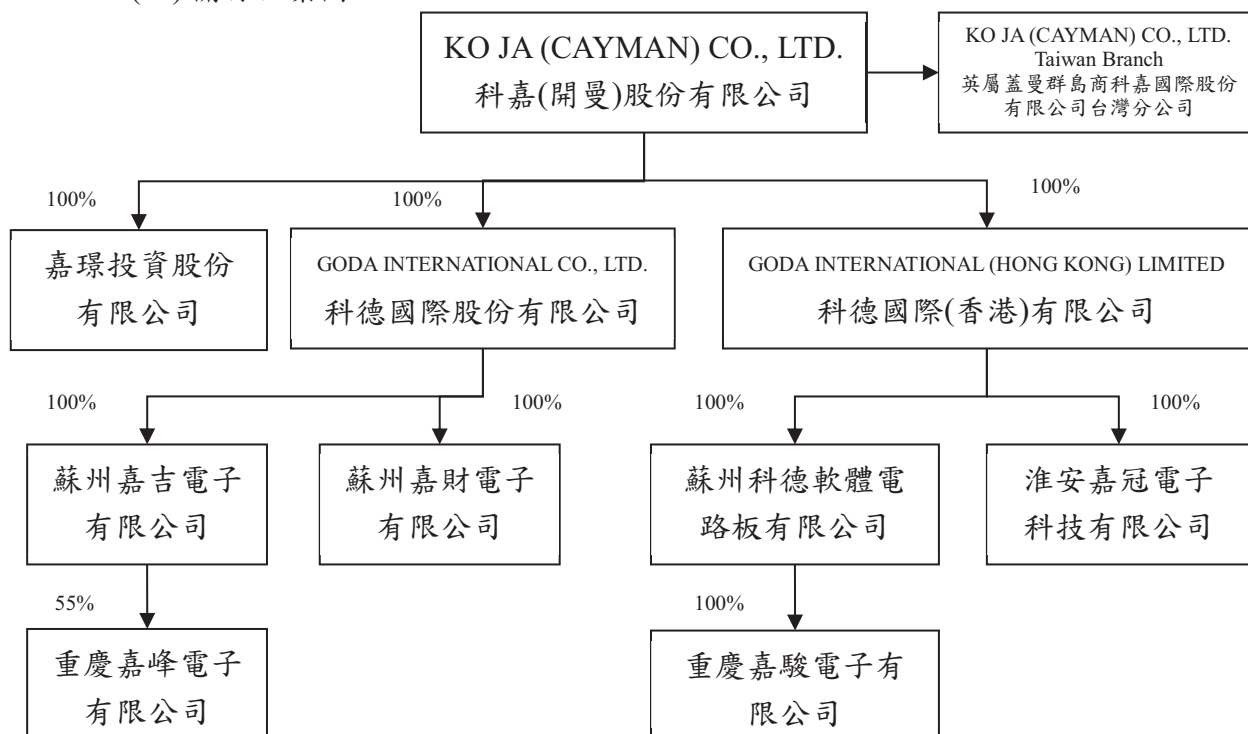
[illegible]

KO JA (CAYMAN) CO., LTD.
科嘉(開曼)股份有限公司

KO JA (CAYMAN) CO., LTD.
Taiwan Branch
英屬蓋曼群島商科嘉國際股份有限公司台灣分公司

100%

嘉環投資股份有限公司

100%

GODA INTERNATIONAL CO., LTD.
科德國際股份有限公司

100%

GODA INTERNATIONAL (HONG KONG) LIMITED
科德國際(香港)有限公司

100%

蘇州嘉吉電子有限公司

100%

蘇州嘉財電子有限公司

100%

蘇州科德軟體電路板有限公司

100%

淮安嘉冠電子科技有限公司

55%

重慶嘉峰電子有限公司

100%

重慶嘉駿電子有限公司